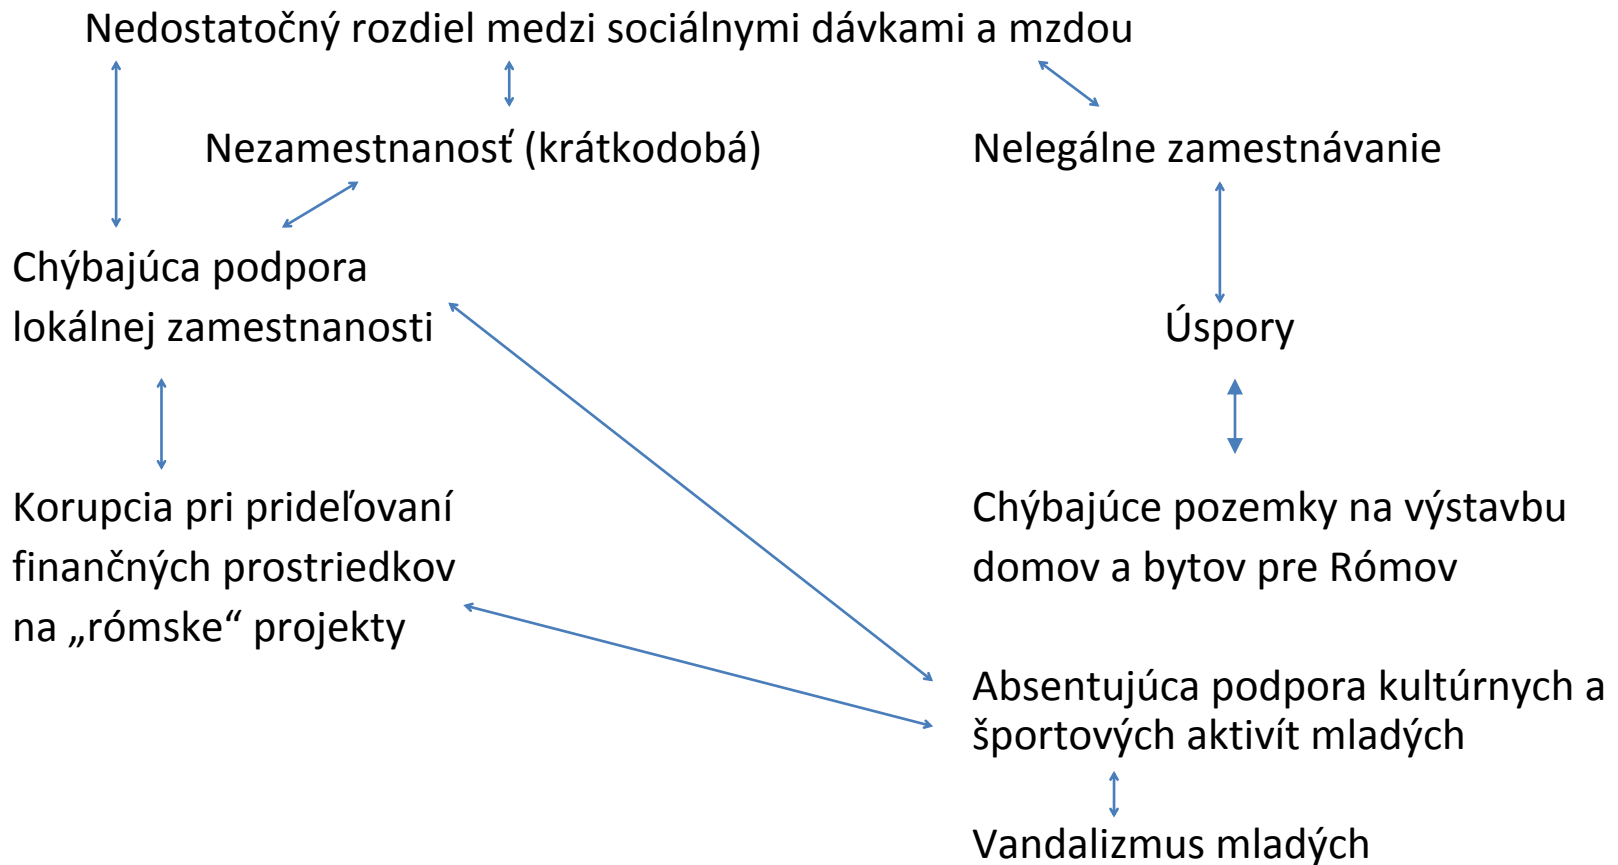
Nedostatočný rozdiel medzi sociálnymi dávkami a mzdou

Nezamestnanosť (krátkodobá)

Nelegálne zamestnávanie

Chýbajúca podpora lokálnej zamestnanosti

Úspory

Korupcia pri prideľovaní finančných prostriedkov na „rómske“ projekty

Chýbajúce pozemky na výstavbu domov a bytov pre Rómov

Absentujúca podpora kultúrnych a športových aktivít mladých

Vandalizmus mladých